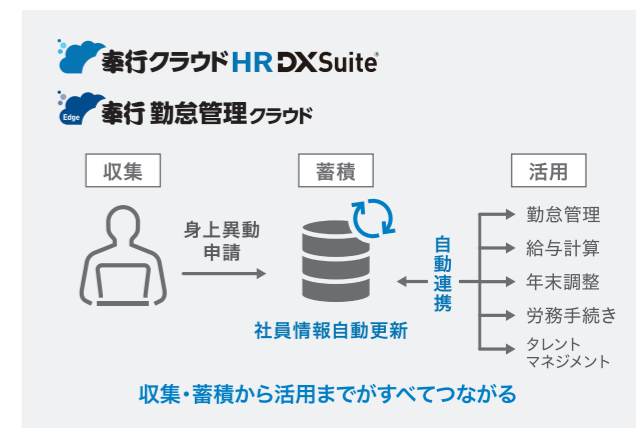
奉行クラウドHR DX Suite®

Edge 奉行 勤怠管理クラウド

収集

蓄積

活用

身上異動申請

社員情報自動更新

自動連携

勤怠管理

給与計算

年末調整

労務手続き

タレントマネジメント

収集・蓄積から活用までがすべてつながる